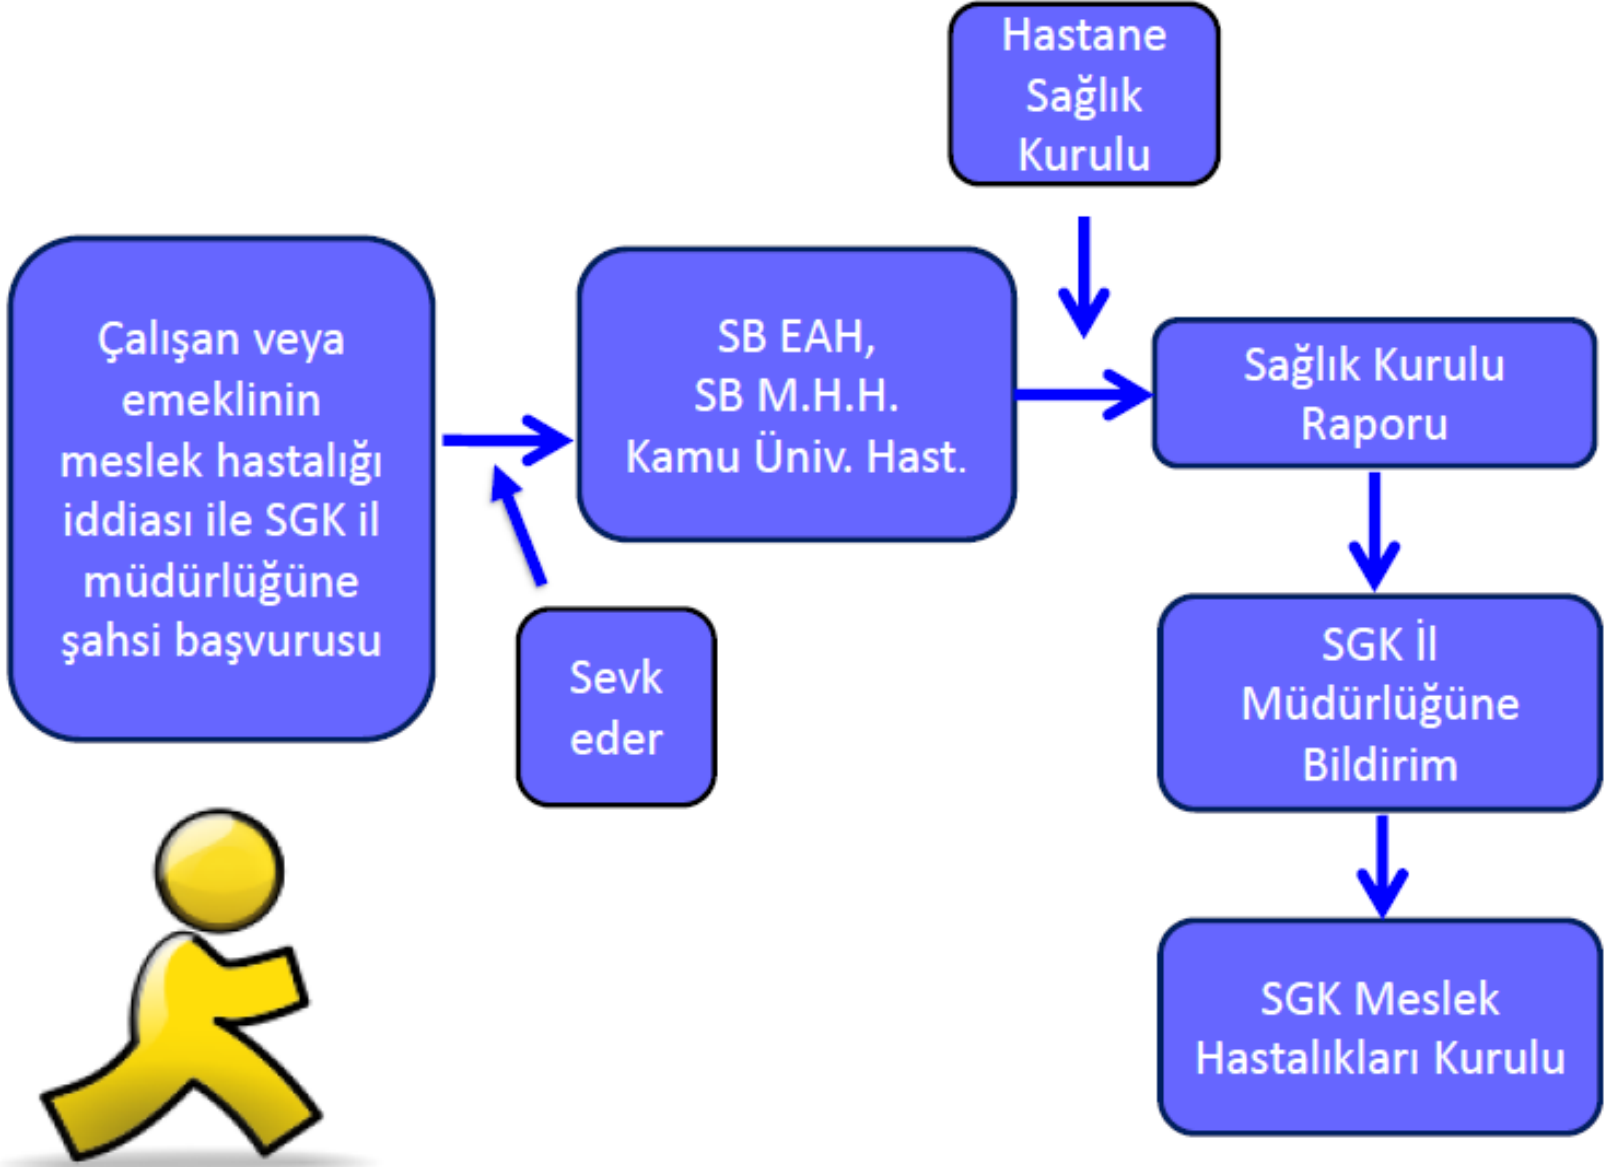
Hastane Sağlık Kurulu

Çalışan veya emeklinin meslek hastalığı iddiası ile SGK il müdürlüğüne şahsi başvurusu

SB EAH,
SB M.H.H.
Kamu Üniv. Hast.

Sağlık Kurulu Raporu

Sevk eder

SGK İl Müdürlüğüne Bildirim

SGK Meslek Hastalıkları Kurulu